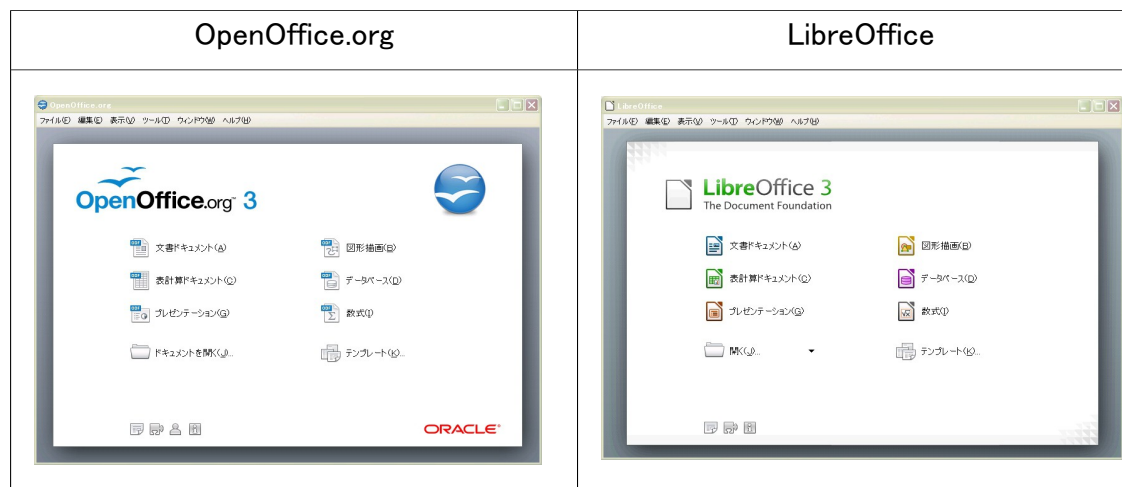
| OpenOffice.org | LibreOffice |
|---|---|
| OpenOffice.org<br>ファイル(F) 編集(E) 表示(V) ツール(T) ウィンドウ(W) ヘルプ(H)<br>OpenOffice.org 3<br>文書ドキュメント(A)<br>図形描画(R)<br>表計算ドキュメント(C)<br>データベース(D)<br>プレゼンテーション(G)<br>数式(I)<br>ドキュメントを開く(J)...<br>テンプレート(K)...<br>ORACLE | LibreOffice<br>ファイル(F) 編集(E) 表示(V) ツール(T) ウィンドウ(W) ヘルプ(H)<br>LibreOffice 3<br>The Document Foundation<br>文書ドキュメント(A)<br>図形描画(R)<br>表計算ドキュメント(C)<br>データベース(D)<br>プレゼンテーション(G)<br>数式(I)<br>開く(J)...<br>テンプレート(K)... |